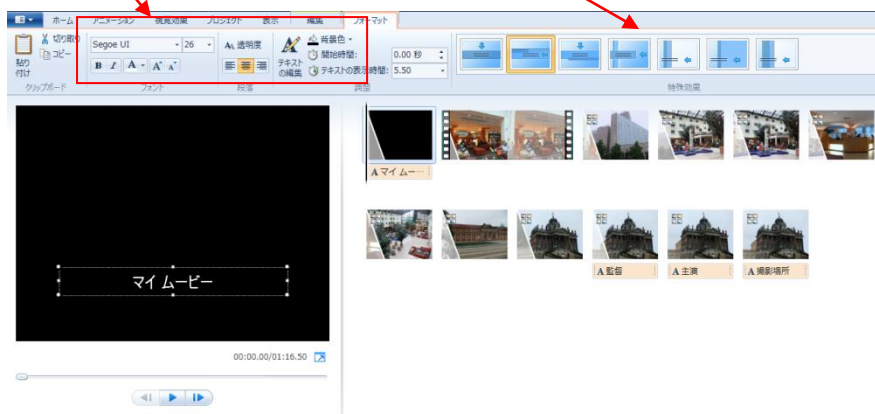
ホーム アニメーション 視覚効果 プロジェクト 表示 編集 フォーマット

貼り付け
切り取り
コピー
クリップボード

Segoe UI
26
B I A A A
フォント

透明度
段落

テキストの編集
背景色
開始時間: 0.00 秒
テキストの表示時間: 5.50
調整

特殊効果

マイ ムービー

00:00.00/01:16.50

マイ ムー…

監督
主演
撮影場所